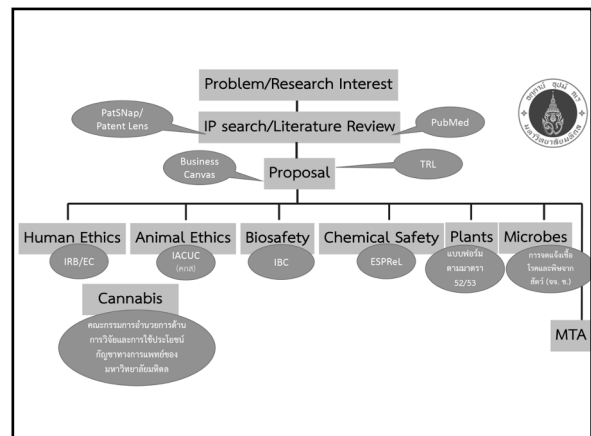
Problem/Research Interest

PatSNap/ Patent Lens

IP search/Literature Review

PubMed

Business Canvas

Proposal

TRL

Human Ethics

IRB/EC

Animal Ethics

IACUC (คกส)

Biosafety

IBC

Chemical Safety

ESPReL

Plants

แบบฟอร์ม ตามมาตรา 52/53

Microbes

การขอนำเข้าเชื้อ โรคและพิษจากสัตว์ (จข. ข.)

Cannabis

คณะกรรมการอำนวยการด้านการวิจัยและการใช้ประโยชน์กัญชาทางการแพทย์ของมหาวิทยาลัยมหิดล

MTA

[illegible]